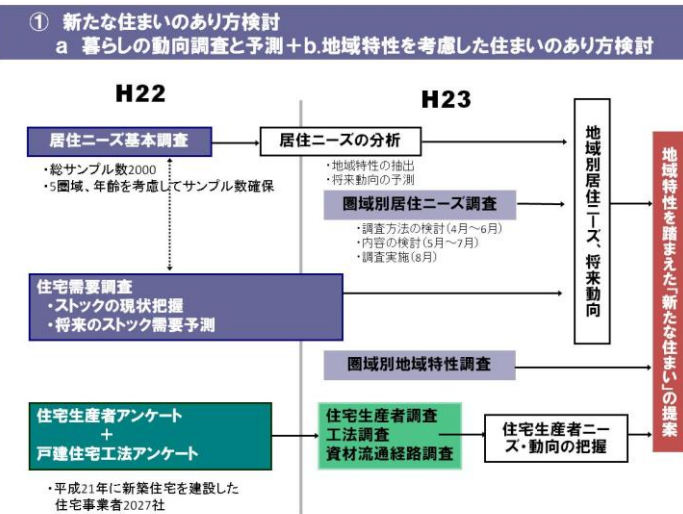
① 新たな住まいのあり方検討
a 暮らしの動向調査と予測＋b.地域特性を考慮した住まいのあり方検討

H22

H23

居住ニーズ基本調査

・総サンプル数2000
・5圏域、年齢を考慮してサンプル数確保

居住ニーズの分析

・地域特性の抽出
・将来動向の予測

圏域別居住ニーズ調査

・調査方法の検討（4月～6月）
・内容の検討（5月～7月）
・調査実施（8月）

地域別居住ニーズ、将来動向

地域特性を踏まえた「新たな住まい」の提案

住宅需要調査
・ストックの現状把握
・将来のストック需要予測

圏域別地域特性調査

住宅生産者アンケート
＋
戸建住宅工法アンケート

・平成21年に新築住宅を建設した住宅事業者2027社

住宅生産者調査
工法調査
資材流通経路調査

住宅生産者ニーズ・動向の把握